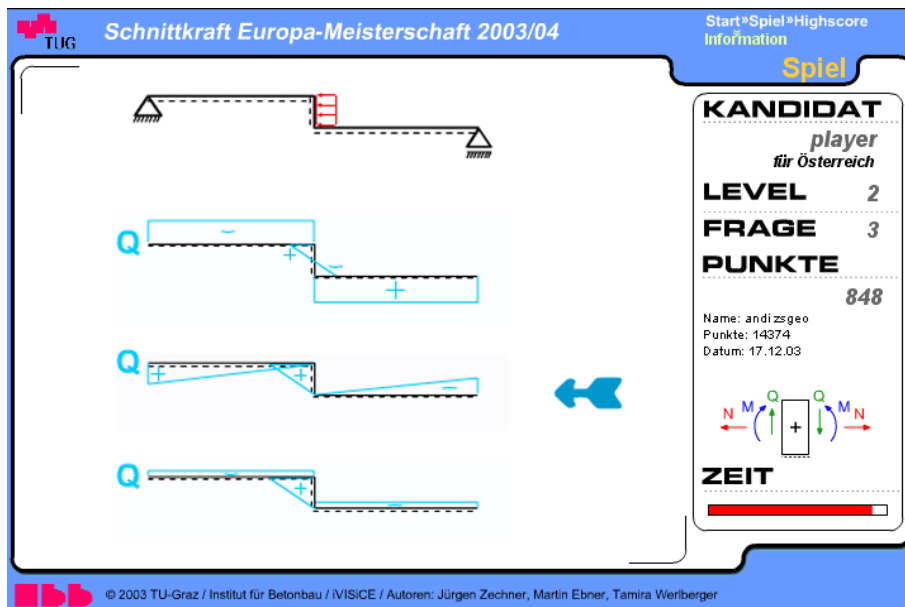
TUG

Schnittkraft Europa-Meisterschaft 2003/04

Start»Spiel»Highscore
Information

Spiel

Q
−
+
−
+

Q
+
+
−

Q
−
+
−

KANDIDAT
player
für Österreich

LEVEL 2
FRAGE 3
PUNKTE
848

Name: andizsgeo
Punkte: 14374
Datum: 17.12.03

N M Q Q M N
+

ZEIT

© 2003 TU-Graz / Institut für Betonbau / iVISiCE / Autoren: Jürgen Zechner, Martin Ebner, Tamira Werlberger